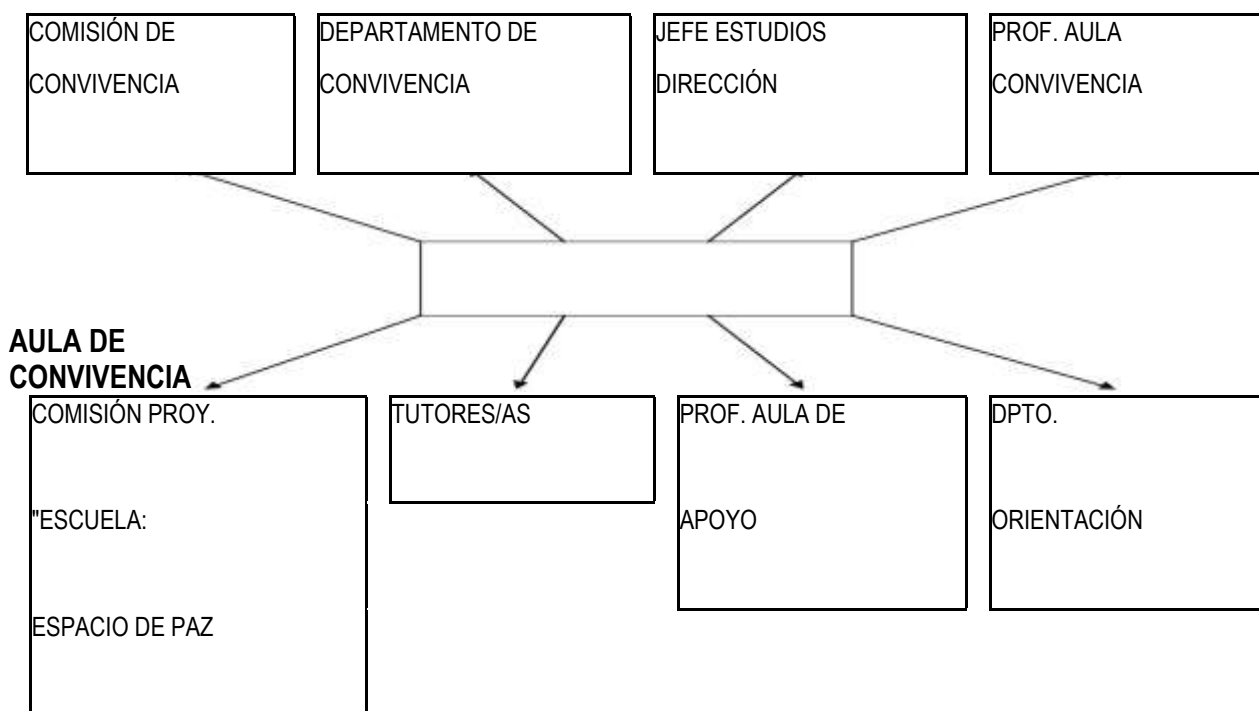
COMISIÓN DE CONVIVENCIA

DEPARTAMENTO DE CONVIVENCIA

JEFE ESTUDIOS DIRECCIÓN

PROF. AULA CONVIVENCIA

AULA DE CONVIVENCIA

COMISIÓN PROY.

"ESCUELA:

ESPACIO DE PAZ

TUTORES/AS

PROF. AULA DE

APOYO

DPTO.

ORIENTACIÓN